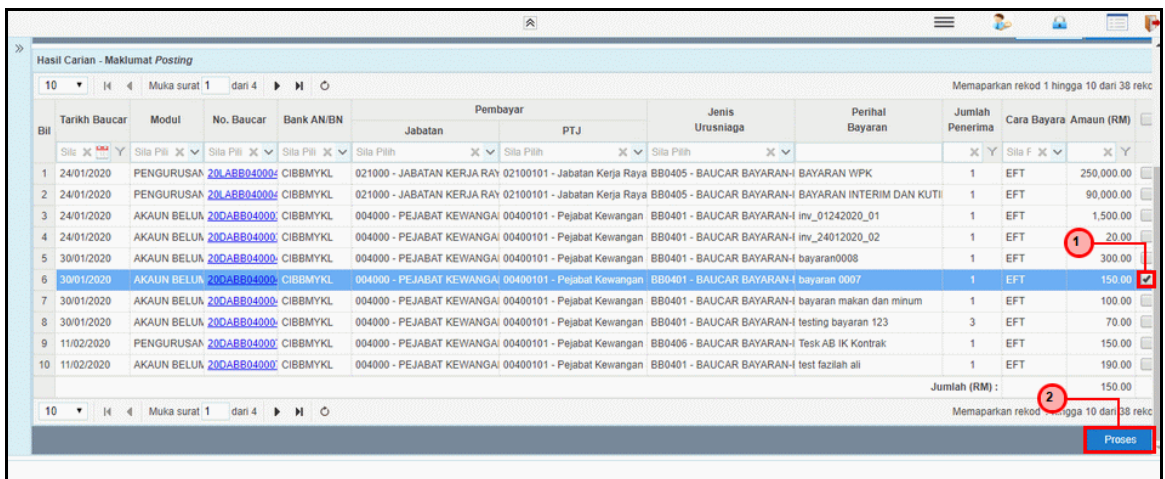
Hasil Carian - Maklumat *Posting*

10 Muka surat 1 dari 4 Memaparkan rekod 1 hingga 10 dari 38 reko

| Bil | Tarikh Baucar | Modul | No. Baucar | Bank AN/BN | Pembayar Jabatan | Pembayar PTJ | Jenis Urusniaga | Perihal Bayaran | Jumlah Penerima | Cara Bayara | Amaun (RM) |
|---|---|---|---|---|---|---|---|---|---|---|---|
| | Sila | Sila Pili | Sila Pili | Sila Pili | Sila Pilih | Sila Pilih | Sila Pilih | | | Sila F | |
| 1 | 24/01/2020 | PENGURUSAN | 20LABB040004 | CIBBMYKL | 021000 - JABATAN KERJA RAY | 02100101 - Jabatan Kerja Raya | BB0405 - BAUCAR BAYARAN-I | BAYARAN WPK | 1 | EFT | 250,000.00 |
| 2 | 24/01/2020 | PENGURUSAN | 20LABB040004 | CIBBMYKL | 021000 - JABATAN KERJA RAY | 02100101 - Jabatan Kerja Raya | BB0405 - BAUCAR BAYARAN-I | BAYARAN INTERIM DAN KUTI | 1 | EFT | 90,000.00 |
| 3 | 24/01/2020 | AKAUN BELUM | 20DABB040003 | CIBBMYKL | 004000 - PEJABAT KEWANGA | 00400101 - Pejabat Kewangan | BB0401 - BAUCAR BAYARAN-I | inv_01242020_01 | 1 | EFT | 1,500.00 |
| 4 | 24/01/2020 | AKAUN BELUM | 20DABB040003 | CIBBMYKL | 004000 - PEJABAT KEWANGA | 00400101 - Pejabat Kewangan | BB0401 - BAUCAR BAYARAN-I | inv_24012020_02 | 1 | EFT | 20.00 |
| 5 | 30/01/2020 | AKAUN BELUM | 20DABB040004 | CIBBMYKL | 004000 - PEJABAT KEWANGA | 00400101 - Pejabat Kewangan | BB0401 - BAUCAR BAYARAN-I | bayaran0008 | 1 | EFT | 300.00 |
| 6 | 30/01/2020 | AKAUN BELUM | 20DABB040004 | CIBBMYKL | 004000 - PEJABAT KEWANGA | 00400101 - Pejabat Kewangan | BB0401 - BAUCAR BAYARAN-I | bayaran 0007 | 1 | EFT | 150.00 |
| 7 | 30/01/2020 | AKAUN BELUM | 20DABB040004 | CIBBMYKL | 004000 - PEJABAT KEWANGA | 00400101 - Pejabat Kewangan | BB0401 - BAUCAR BAYARAN-I | bayaran makan dan minum | 1 | EFT | 100.00 |
| 8 | 30/01/2020 | AKAUN BELUM | 20DABB040004 | CIBBMYKL | 004000 - PEJABAT KEWANGA | 00400101 - Pejabat Kewangan | BB0401 - BAUCAR BAYARAN-I | testing bayaran 123 | 3 | EFT | 70.00 |
| 9 | 11/02/2020 | PENGURUSAN | 20DABB040007 | CIBBMYKL | 004000 - PEJABAT KEWANGA | 00400101 - Pejabat Kewangan | BB0406 - BAUCAR BAYARAN-I | Tesk AB IK Kontrak | 1 | EFT | 150.00 |
| 10 | 11/02/2020 | AKAUN BELUM | 20DABB040007 | CIBBMYKL | 004000 - PEJABAT KEWANGA | 00400101 - Pejabat Kewangan | BB0401 - BAUCAR BAYARAN-I | test fazilah ali | 1 | EFT | 190.00 |
| | | | | | | | | | Jumlah (RM) : | | 150.00 |

1

2

10 Muka surat 1 dari 4 Memaparkan rekod 1 hingga 10 dari 38 reko

Proses